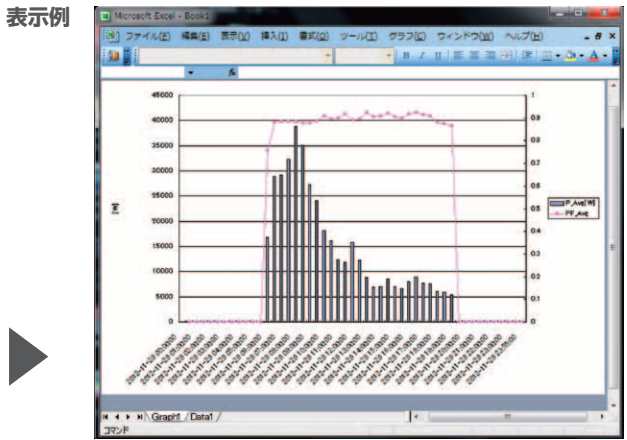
表示例

Microsoft Excel - Book1

ファイル(F) 編集(E) 表示(V) 挿入(I) 書式(O) ツール(T) グラフ(G) ウィンドウ(W) ヘルプ(H)

45000
40000
35000
30000
25000
20000
15000
10000
5000
0

1
0.9
0.8
0.7
0.6
0.5
0.4
0.3
0.2
0.1
0

[W]

P_Ave[W]
PF_Ave

Graph1 / Data1 /

コマンド